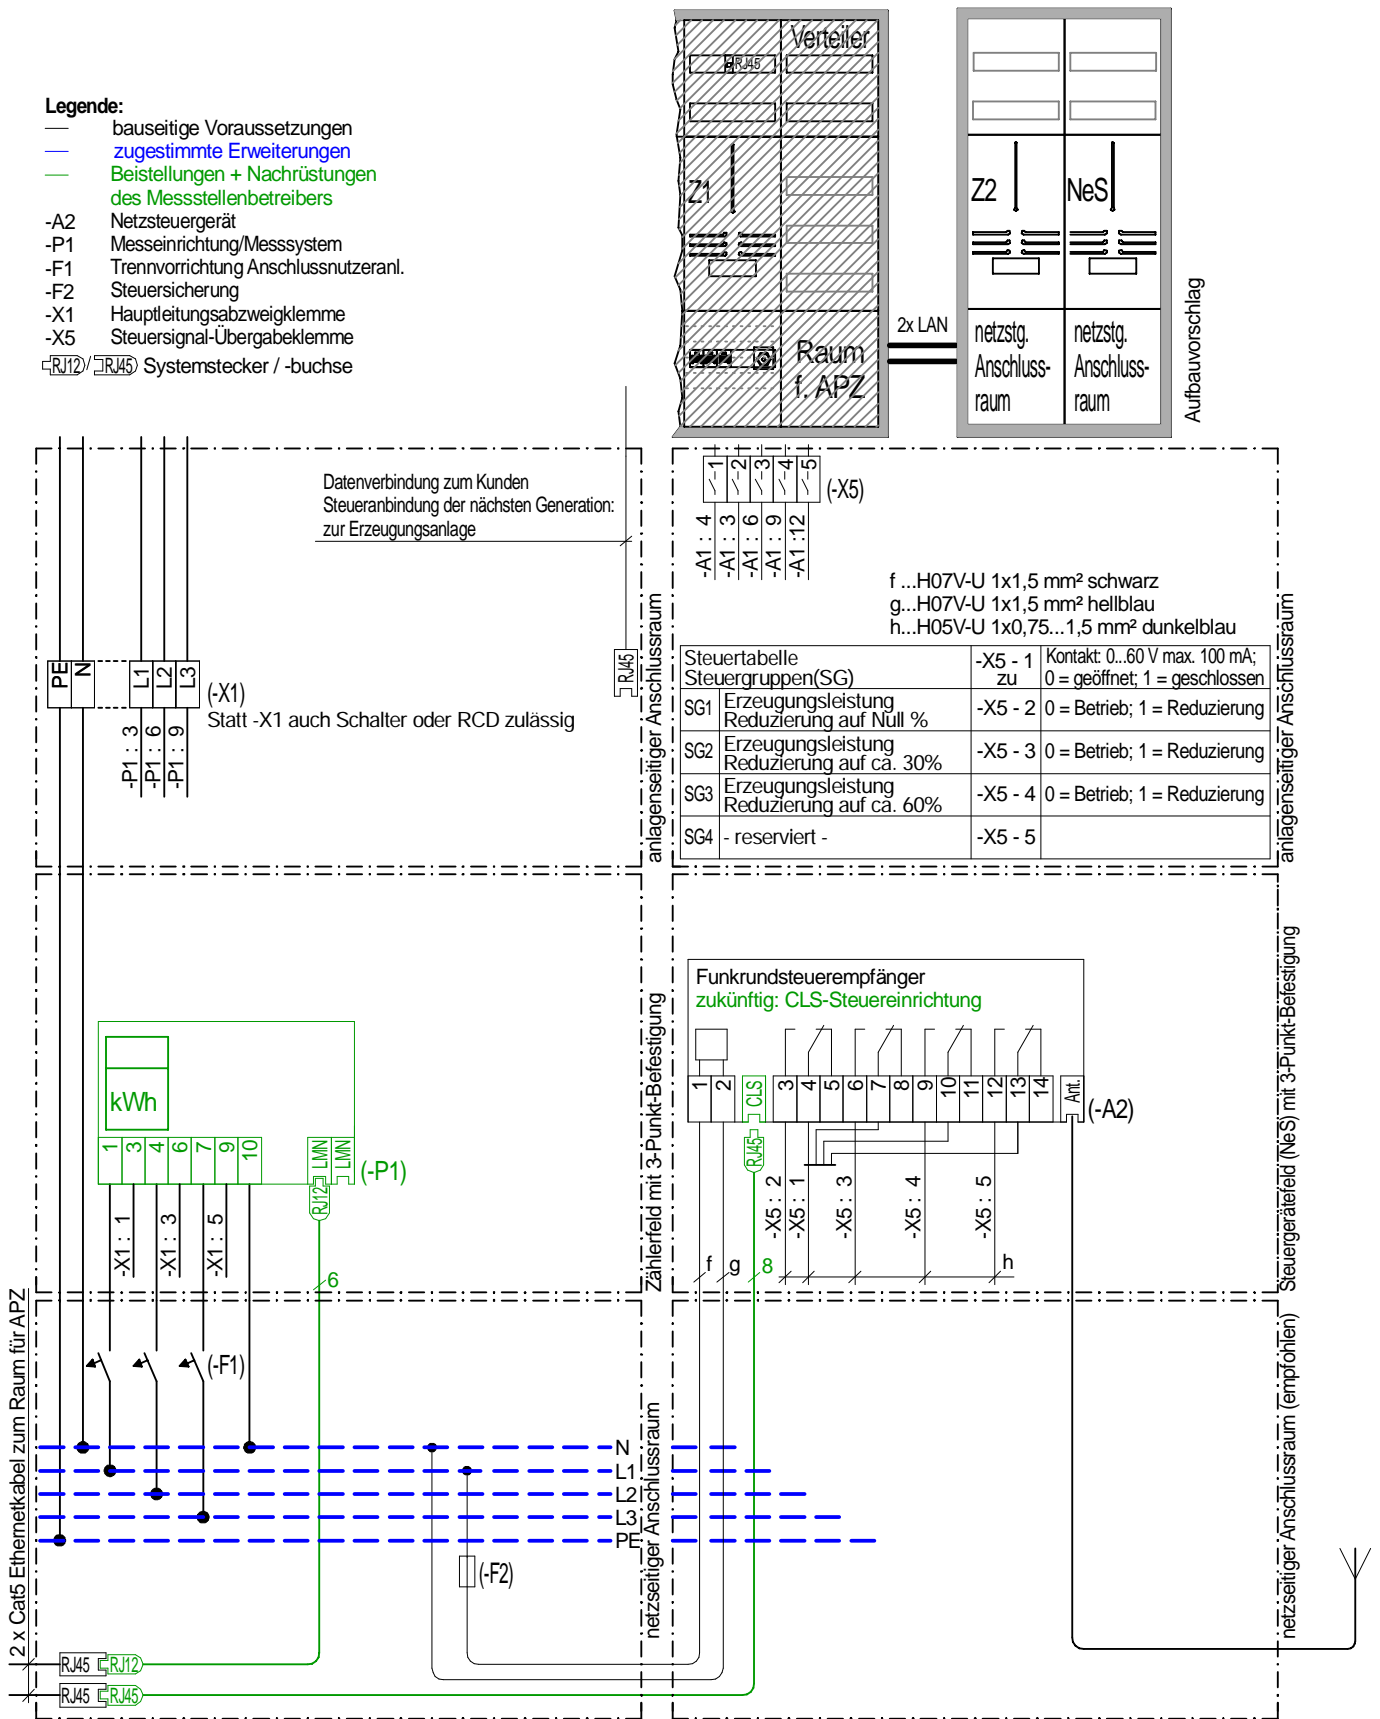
Legende:
— bauseitige Voraussetzungen
— zugestimmte Erweiterungen
— Beistellungen + Nachrüstungen des Messstellenbetreibers
-A2 Netzsteuergerät
-P1 Messeinrichtung/Messsystem
-F1 Trennvorrichtung Anschlussnutzeranl.
-F2 Steuersicherung
-X1 Hauptleitungsabzweigklemme
-X5 Steuersignal-Übergabeklemme
RJ12/RJ45 Systemstecker / -buchse

Verteiler
RJ45
Z1
Raum f. APZ
2x LAN
Z2
NeS
netzstg. Anschluss-raum
netzstg. Anschluss-raum
Aufbauvorschlag

Datenverbindung zum Kunden
Steueranbindung der nächsten Generation: zur Erzeugungsanlage

1 2 3 4 5 (-X5)
-A1 : 4
-A1 : 3
-A1 : 6
-A1 : 9
-A1 :12

f ...H07V-U 1x1,5 mm² schwarz
g...H07V-U 1x1,5 mm² hellblau
h...H05V-U 1x0,75...1,5 mm² dunkelblau

| Steuertabelle Steuergruppen(SG) | | -X5 - 1 zu | Kontakt: 0...60 V max. 100 mA; 0 = geöffnet; 1 = geschlossen |
|---|---|---|---|
| SG1 | Erzeugungsleistung Reduzierung auf Null % | -X5 - 2 | 0 = Betrieb; 1 = Reduzierung |
| SG2 | Erzeugungsleistung Reduzierung auf ca. 30% | -X5 - 3 | 0 = Betrieb; 1 = Reduzierung |
| SG3 | Erzeugungsleistung Reduzierung auf ca. 60% | -X5 - 4 | 0 = Betrieb; 1 = Reduzierung |
| SG4 | - reserviert - | -X5 - 5 | |

PE N L1 L2 L3 (-X1)
Statt -X1 auch Schalter oder RCD zulässig
-P1 : 3
-P1 : 6
-P1 : 9

RJ45
anlagenseitiger Anschlussraum
anlagenseitiger Anschlussraum

Funkrundsteuerempfänger
zukünftig: CLS-Steuereinrichtung
1 2 CLS 3 4 5 6 7 8 9 10 11 12 13 14 Ant. (-A2)
RJ45
-X5 : 2
-X5 : 1
-X5 : 3
-X5 : 4
-X5 : 5
f g 8 h

kWh
1 3 4 6 7 9 10 LMN LMN (-P1)
RJ12
-X1 : 1
-X1 : 3
-X1 : 5
6

Zählerfeld mit 3-Punkt-Befestigung
Steuergerätefeld (NeS) mit 3-Punkt-Befestigung

(-F1)
N
L1
L2
L3
PE
(-F2)
2 x Cat5 Ethernetkabel zum Raum für APZ
netzseitiger Anschlussraum
netzseitiger Anschlussraum (empfohlen)
RJ45 RJ12
RJ45 RJ45